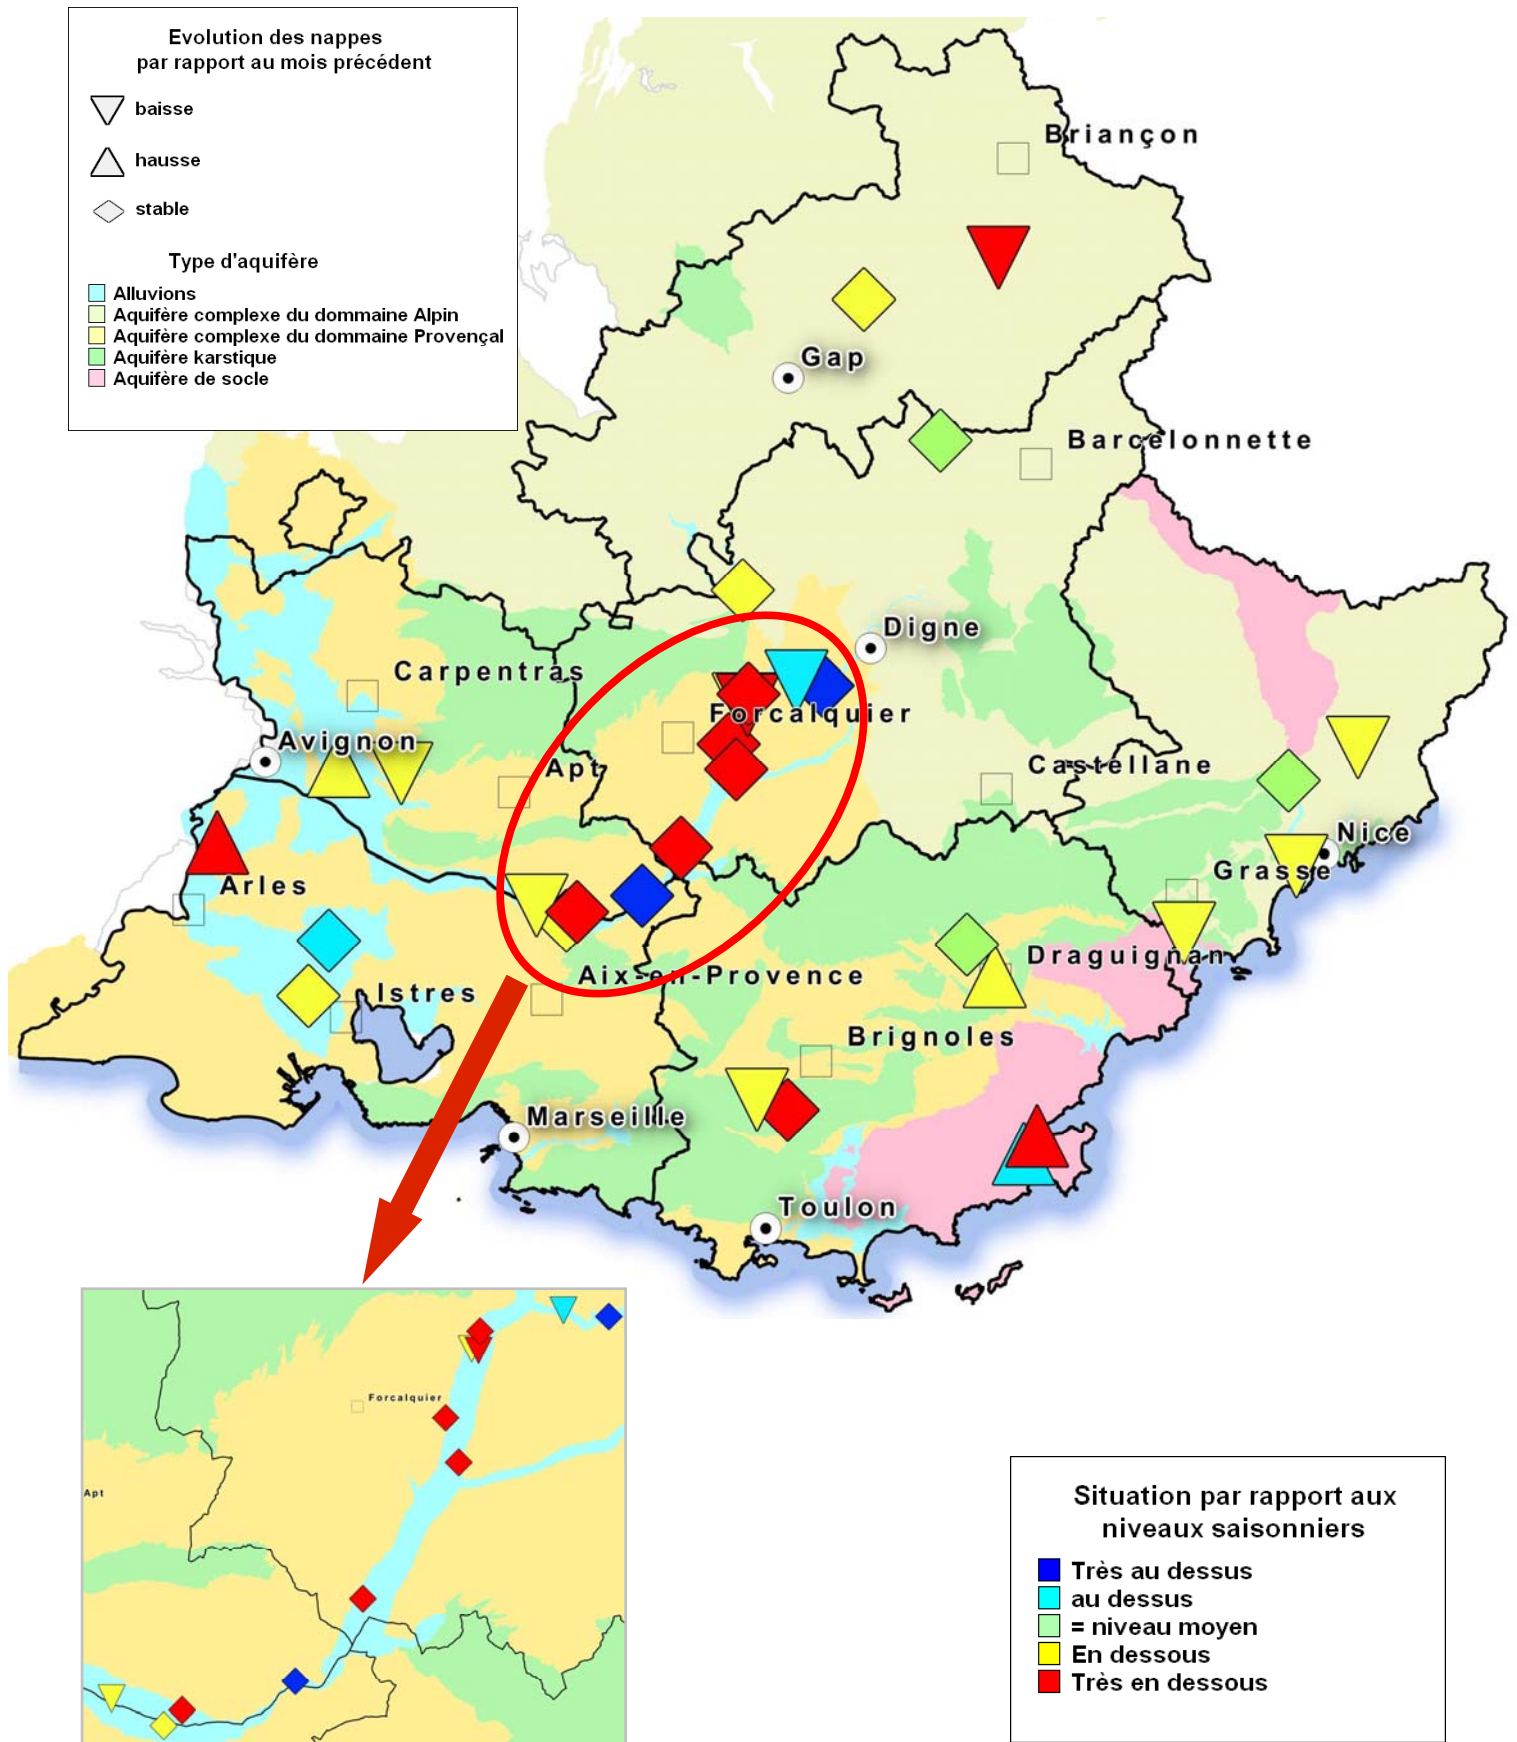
Evolution des nappes
par rapport au mois précédent

baisse

hausse

stable

Type d'aquifère

Alluvions
Aquifère complexe du dommaine Alpin
Aquifère complexe du dommaine Provençal
Aquifère karstique
Aquifère de socle

Briançon

Gap

Barcelonnette

Digne

Carpentras

Forcalquier

Avignon

Apt

Castellane

Nice

Grasse

Arles

Draguignan

Aix-en-Provence

Istres

Brignoles

Marseille

Toulon

Forcalquier

Apt

Situation par rapport aux niveaux saisonniers

Très au dessus
au dessus
= niveau moyen
En dessous
Très en dessous